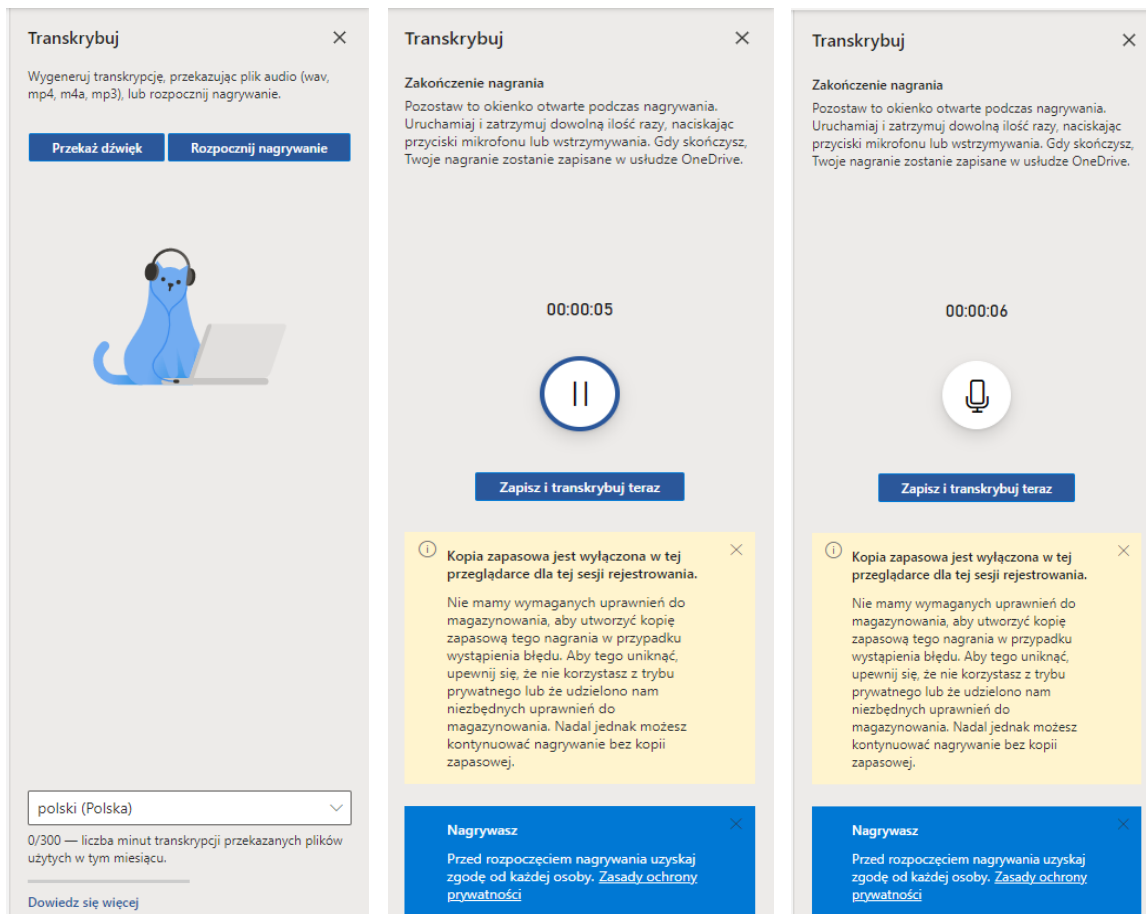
Transkrybuj

Wygeneruj transkrypcję, przekazując plik audio (wav, mp4, m4a, mp3), lub rozpocznij nagrywanie.

Przekaż dźwięk

Rozpocznij nagrywanie

polski (Polska)

0/300 — liczba minut transkrypcji przekazanych plików użytych w tym miesiącu.

Dowiedz się więcej

Transkrybuj

Zakończenie nagrania

Pozostaw to okienko otwarte podczas nagrywania. Uruchamiaj i zatrzymuj dowolną ilość razy, naciskając przyciski mikrofonu lub wstrzymywania. Gdy skończysz, Twoje nagranie zostanie zapisane w usłudze OneDrive.

00:00:05

Zapisz i transkrybuj teraz

Kopia zapasowa jest wyłączona w tej przeglądarce dla tej sesji rejestrowania.

Nie mamy wymaganych uprawnień do magazynowania, aby utworzyć kopię zapasową tego nagrania w przypadku wystąpienia błędu. Aby tego uniknąć, upewnij się, że nie korzystasz z trybu prywatnego lub że udzielono nam niezbędnych uprawnień do magazynowania. Nadal jednak możesz kontynuować nagrywanie bez kopii zapasowej.

Nagrywasz

Przed rozpoczęciem nagrywania uzyskaj zgodę od każdej osoby. Zasady ochrony prywatności

Transkrybuj

Zakończenie nagrania

Pozostaw to okienko otwarte podczas nagrywania. Uruchamiaj i zatrzymuj dowolną ilość razy, naciskając przyciski mikrofonu lub wstrzymywania. Gdy skończysz, Twoje nagranie zostanie zapisane w usłudze OneDrive.

00:00:06

Zapisz i transkrybuj teraz

Kopia zapasowa jest wyłączona w tej przeglądarce dla tej sesji rejestrowania.

Nie mamy wymaganych uprawnień do magazynowania, aby utworzyć kopię zapasową tego nagrania w przypadku wystąpienia błędu. Aby tego uniknąć, upewnij się, że nie korzystasz z trybu prywatnego lub że udzielono nam niezbędnych uprawnień do magazynowania. Nadal jednak możesz kontynuować nagrywanie bez kopii zapasowej.

Nagrywasz

Przed rozpoczęciem nagrywania uzyskaj zgodę od każdej osoby. Zasady ochrony prywatności